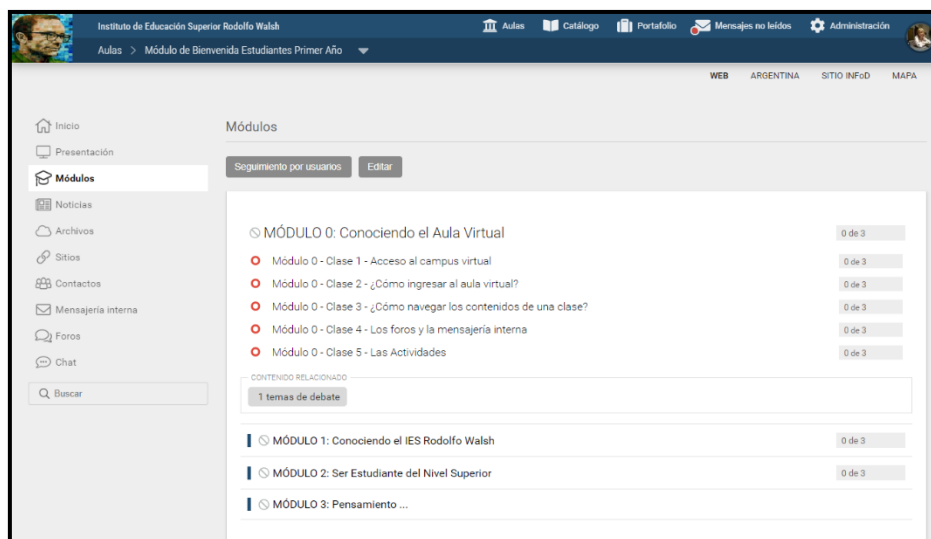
Instituto de Educación Superior Rodolfo Walsh

Aulas > Módulo de Bienvenida Estudiantes Primer Año

Aulas Catálogo Portafolio Mensajes no leídos Administración

WEB ARGENTINA SITIO INFoD MAPA

Inicio
Presentación
Módulos
Noticias
Archivos
Sitios
Contactos
Mensajería interna
Foros
Chat
Buscar

Módulos

Seguimiento por usuarios Editar

MÓDULO 0: Conociendo el Aula Virtual 0 de 3

Módulo 0 - Clase 1 - Acceso al campus virtual 0 de 3
Módulo 0 - Clase 2 - ¿Cómo ingresar al aula virtual? 0 de 3
Módulo 0 - Clase 3 - ¿Cómo navegar los contenidos de una clase? 0 de 3
Módulo 0 - Clase 4 - Los foros y la mensajería interna 0 de 3
Módulo 0 - Clase 5 - Las Actividades 0 de 3

CONTENIDO RELACIONADO
1 temas de debate

MÓDULO 1: Conociendo el IES Rodolfo Walsh 0 de 3

MÓDULO 2: Ser Estudiante del Nivel Superior 0 de 3

MÓDULO 3: Pensamiento ...